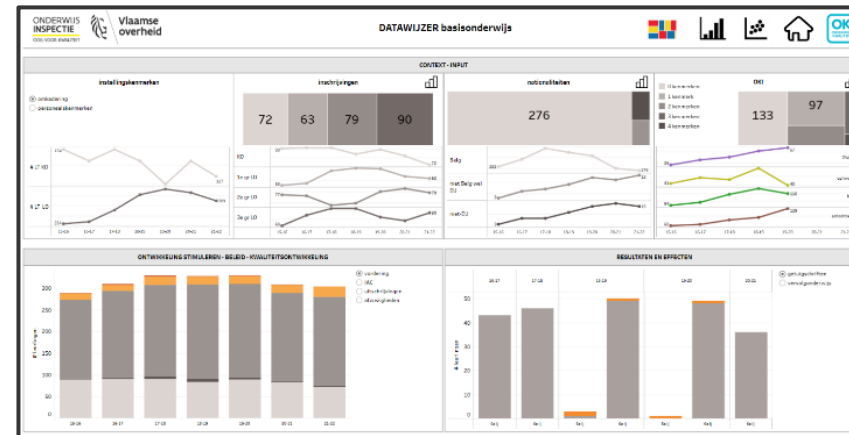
ONDERWIJS INSPECTIE
Vlaamse overheid
DATAWIJZER basisonderwijs

CONTEXT - INPUT

instellingskenmerken
onderwijs
personeelskenmerken

inschrijvingen
72
63
79
90
KO
1e gr LO
2e gr LO
3e gr LO

nationaliteiten
276
Belg
met Belg wel EU
niet-EU

OKI
0 kenmerken
1 kenmerk
2 kenmerken
3 kenmerken
4 kenmerken
133
97

ONTWIKKELING STIMULEREN - BELEID - KWALITEITSONTWIKKELING
onderwijs
IAC
uitbreidingen
afwezigheden
250
200
150
100
50
0
15-16
16-17
17-18
18-19
19-20
20-21
21-22

RESULTATEN EN EFFECTEN
getuigschriften
verwijzingen
16-17
17-18
18-19
19-20
20-21
50
40
30
20
10
0